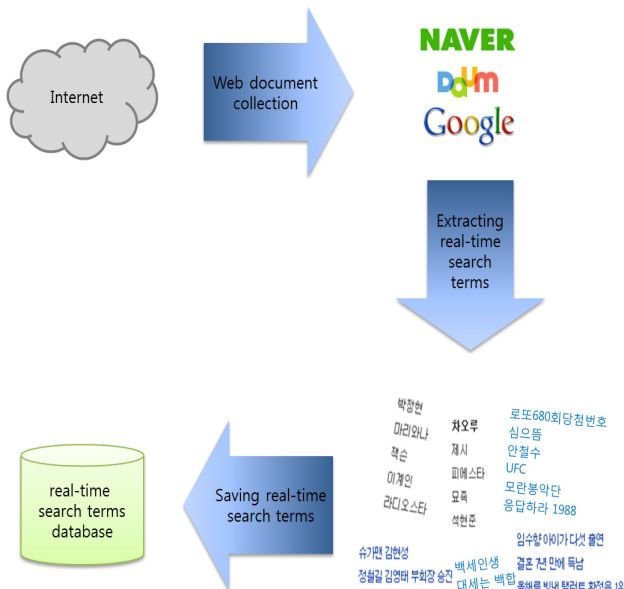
Internet

Web document collection

NAVER
Daum
Google

Extracting real-time search terms

박정현
마리와나
잭슨
이계인
라디오스타

차오루
제시
피에스타
묘족
석현준

로또680회당첨번호
심으뜸
안철수
UFC
모란봉악단
응답하라 1988

슈가맨 김현성
정철길 김영태 부회장 승진
백세인생
대세는 백합
임수향 아이가 다섯 출연
결혼 7년 만에 득남
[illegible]

Saving real-time search terms

real-time search terms database